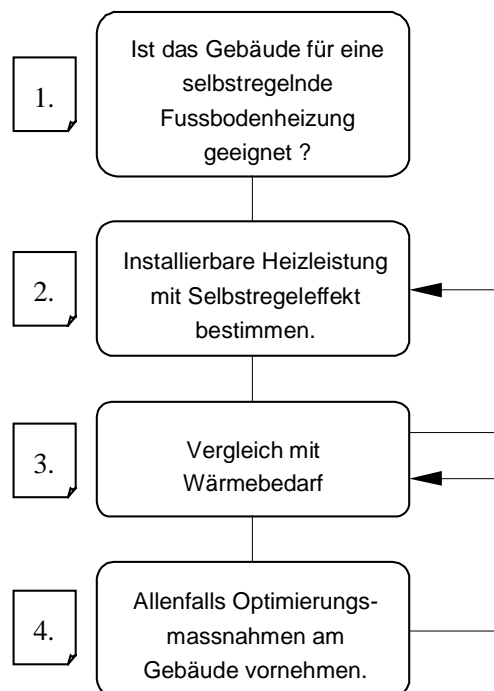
1.

Ist das Gebäude für eine selbstregelnde Fussbodenheizung geeignet ?

2.

Installierbare Heizleistung mit Selbstregeleffekt bestimmen.

3.

Vergleich mit Wärmebedarf

4.

Allenfalls Optimierungsmassnahmen am Gebäude vornehmen.